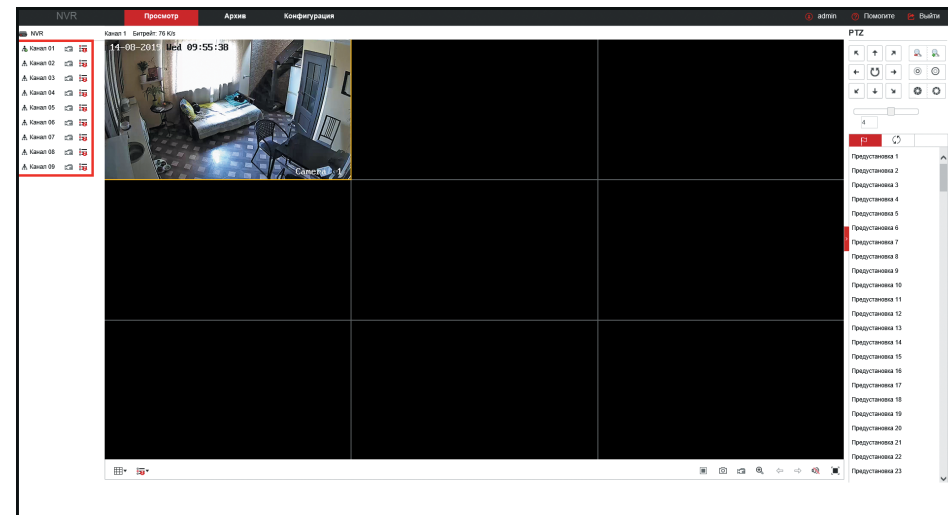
NVR
Просмотр
Архив
Конфигурация
admin
Помогите
Выйти

NVR
Канал 01
Канал 02
Канал 03
Канал 04
Канал 05
Канал 06
Канал 07
Канал 08
Канал 09

Канал 1 Битрейт: 76 K/s

14-08-2019 Wed 09:55:38
Camera 1

PTZ
4

Предустановка 1
Предустановка 2
Предустановка 3
Предустановка 4
Предустановка 5
Предустановка 6
Предустановка 7
Предустановка 8
Предустановка 9
Предустановка 10
Предустановка 11
Предустановка 12
Предустановка 13
Предустановка 14
Предустановка 15
Предустановка 16
Предустановка 17
Предустановка 18
Предустановка 19
Предустановка 20
Предустановка 21
Предустановка 22
Предустановка 23